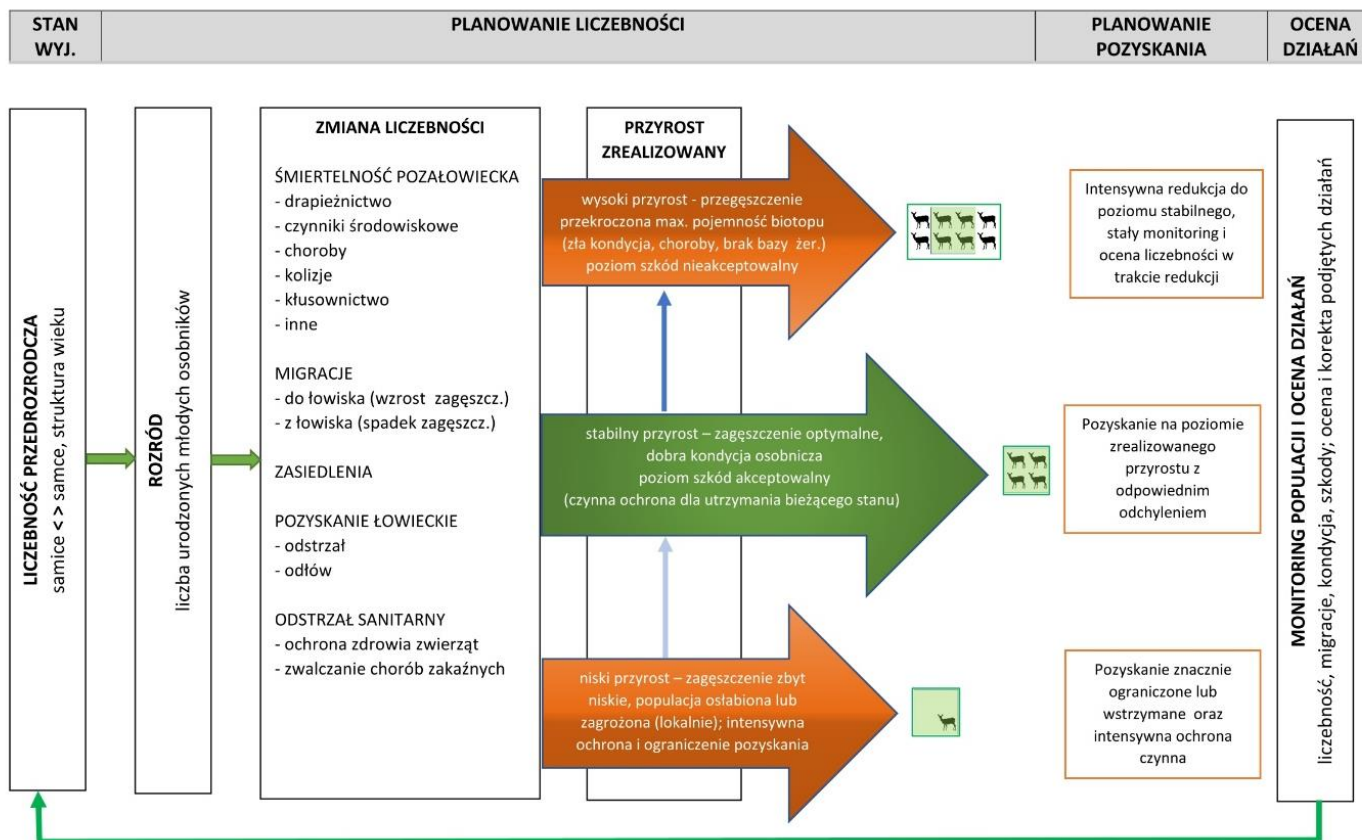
STAN WYJ.

PLANOWANIE LICZEBNOŚCI

PLANOWANIE POZYSKANIA

OCENA DZIAŁAŃ

LICZEBNOŚĆ PRZEDROZRODCZA
samice < > samce, struktura wieku

ROZRÓD
liczba urodzonych młodych osobników

ZMIANA LICZEBNOŚCI

ŚMIERTELNOŚĆ POZAŁOWIECKA
- drapieżnictwo
- czynniki środowiskowe
- choroby
- kolizje
- kłusownictwo
- inne

MIGRACJE
- do łowiska (wzrost zagęszcz.)
- z łowiska (spadek zagęszcz.)

ZASIEDLENIA

POZYSKANIE ŁOWIECKIE
- odstrzał
- odłów

ODSTRZAŁ SANITARNY
- ochrona zdrowia zwierząt
- zwalczanie chorób zakaźnych

PRZYROST ZREALIZOWANY

wysoki przyrost - przegęszczenie przekroczona max. pojemność biotopu (zła kondycja, choroby, brak bazy żer.) poziom szkód nieakceptowalny

stabilny przyrost – zagęszczenie optymalne, dobra kondycja osobnicza poziom szkód akceptowalny (czynna ochrona dla utrzymania bieżącego stanu)

niski przyrost – zagęszczenie zbyt niskie, populacja osłabiona lub zagrożona (lokalnie); intensywna ochrona i ograniczenie pozyskania

Intensywna redukcja do poziomu stabilnego, stały monitoring i ocena liczebności w trakcie redukcji

Pozyskanie na poziomie zrealizowanego przyrostu z odpowiednim odchyleniem

Pozyskanie znacznie ograniczone lub wstrzymane oraz intensywna ochrona czynna

MONITORING POPULACJI I OCENA DZIAŁAŃ
liczebność, migracje, kondycja, szkody; ocena i korekta podjętych działań